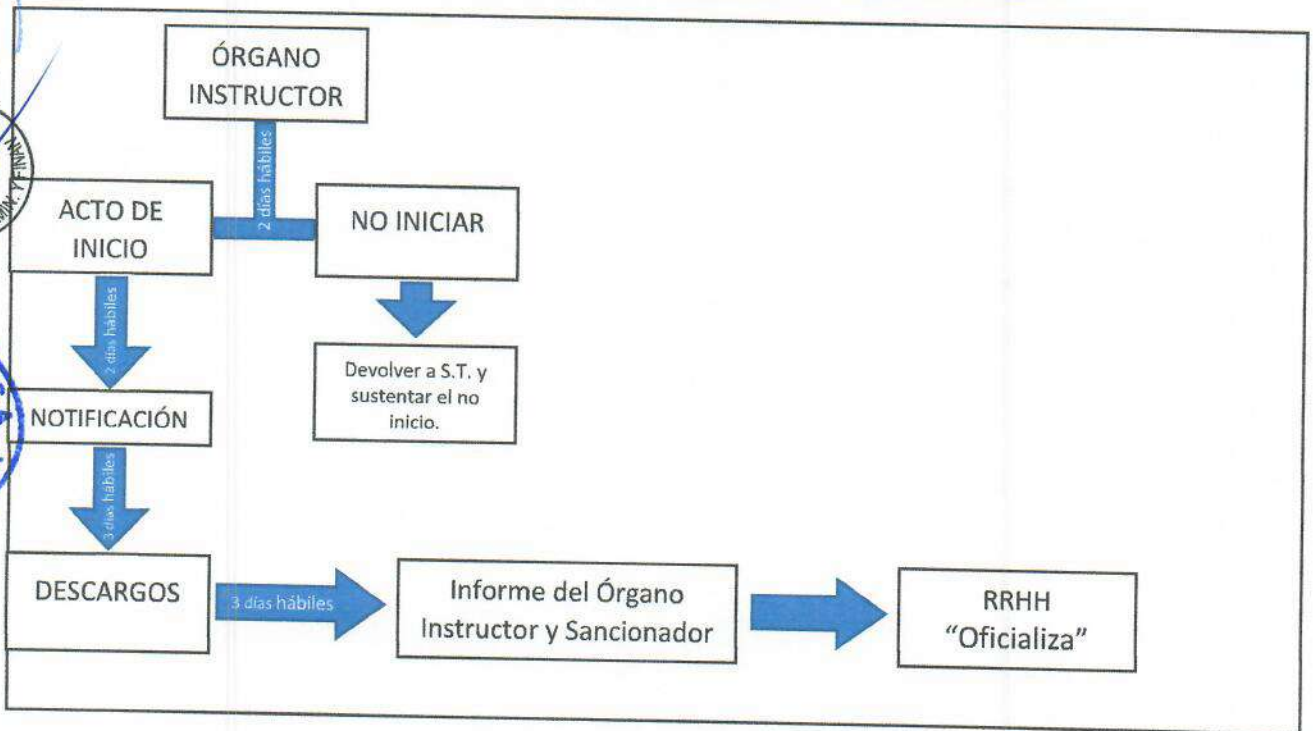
ÓRGANO INSTRUCTOR

2 días hábiles

ACTO DE INICIO

NO INICIAR

2 días hábiles

Devolver a S.T. y sustentar el no inicio.

NOTIFICACIÓN

3 días hábiles

DESCARGOS

3 días hábiles

Informe del Órgano Instructor y Sancionador

RRHH "Oficializa"

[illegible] ADM. Y FINAN.